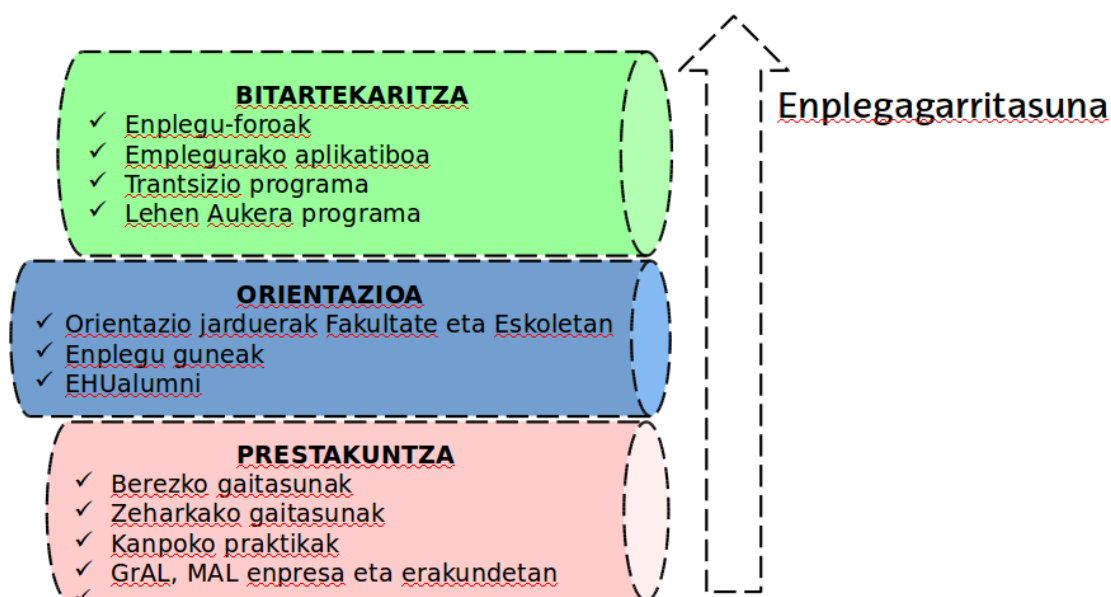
BITARTEKARITZA
✓ Enplegu-foroak
✓ Emplegurako aplikatiboa
✓ Trantsizio programa
✓ Lehen Aukera programa

Enplegagarritasuna

ORIENTAZIOA
✓ Orientazio jarduerak Fakultate eta Eskoletan
✓ Enplegu guneak
✓ EHUalumni

PRESTAKUNTZA
✓ Berezko gaitasunak
✓ Zeharkako gaitasunak
✓ Kanpoko praktikak
✓ GrAL, MAL enpresa eta erakundetan
✓ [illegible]